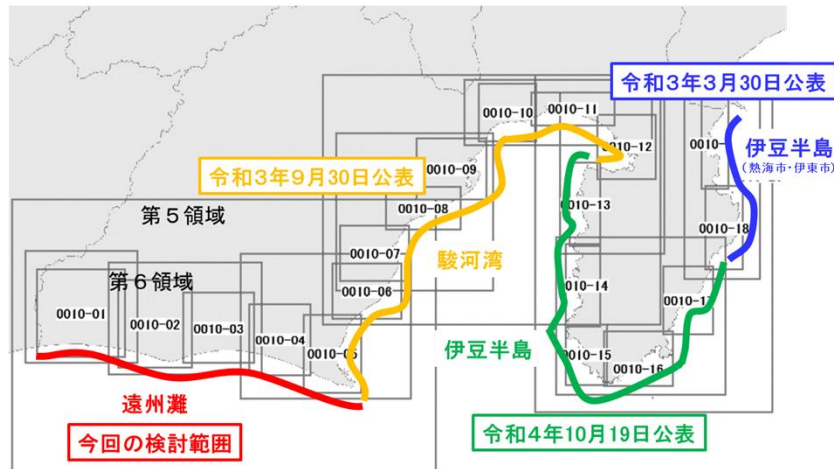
令和3年3月30日公表

伊豆半島
（熱海市・伊東市）

令和3年9月30日公表

第５領域

第６領域

0010-10
0010-11
0010-12
0010-09
0010-08
0010-07
0010-06
0010-05
0010-04
0010-03
0010-02
0010-01
0010-13
0010-14
0010-15
0010-16
0010-17
0010-18
0010-

駿河湾

伊豆半島

遠州灘

今回の検討範囲

令和4年10月19日公表